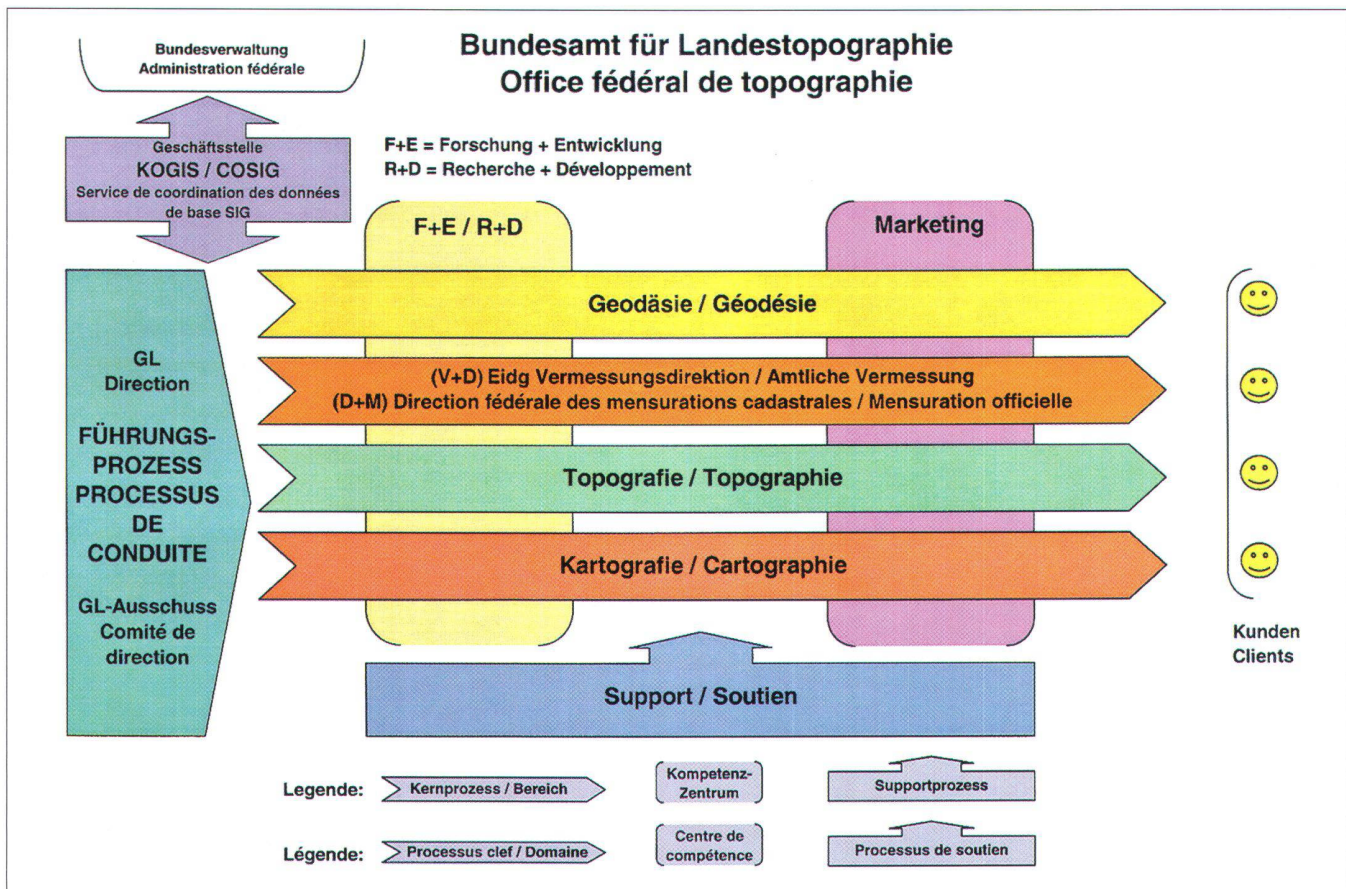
Bundesverwaltung
Administration fédérale

Bundesamt für Landestopographie
Office fédéral de topographie

Geschäftsstelle
KOGIS / COSIG
Service de coordination des données de base SIG

F+E = Forschung + Entwicklung
R+D = Recherche + Développement

F+E / R+D

Marketing

Geodäsie / Géodésie

(V+D) Eidg Vermessungsdirektion / Amtliche Vermessung
(D+M) Direction fédérale des mensurations cadastrales / Mensuration officielle

Topografie / Topographie

Kartografie / Cartographie

GL
Direction

FÜHRUNGS-PROZESS
PROCESSUS DE CONDUITE

GL-Ausschuss
Comité de direction

Support / Soutien

Kunden
Clients

Legende: Kernprozess / Bereich
Kompetenz-Zentrum
Supportprozess

Légende: Processus clef / Domaine
Centre de compétence
Processus de soutien